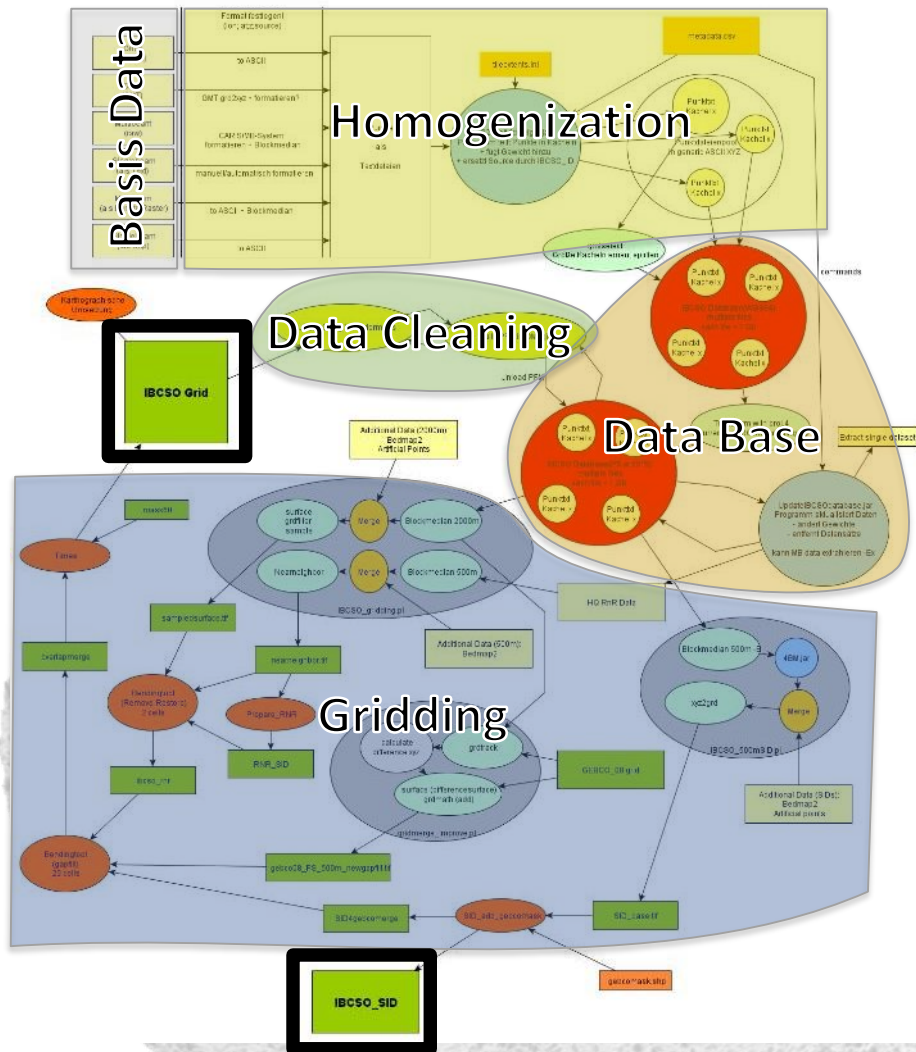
Basis Data

Formatfestlegen
(lon, lat, source)

to ASCII

DMT grd2xyz + formatieren?

CARIS/IVS-System formatieren + Blockmedian

manuell/automatisch formatieren

to ASCII + Blockmedian

in ASCII

Homogenization

als Textdateien

sourcepoints.txt

metadata.csv

+ sortiert Punkte in Kacheln
+ fügt Gewicht hinzu
+ ersetzt Source durch IBCSO_ID

Punktdatenexport in generic ASCII XYZ

Punktd Kachel x

Punktd Kachel x

Punktd Kachel x

GroßeKacheln einsortieren

commands

Kartographische Umsetzung

Data Cleaning

unmod PFL

IBCSO Grid

Punktd Kachel x

Punktd Kachel x

Punktd Kachel x

Punktd Kachel x

Punktd Kachel x

Punktd Kachel x

Punktd Kachel x

Data Base

Extract single dataset

Additional Data (2000m)
Bedmap2
Artificial Points

surface gridfilter sample

Merge

Blockmedian 2000m

Nearneighbor

Merge

Blockmedian 500m

IBCSO_gridding.pl

UpdateIBCSOdatabase.jar
Programm aktualisiert Daten
+ ändert Gewichte
+ entfernt Datensätze

kann MB data extrahieren - Ex

HQ RnR Data

Additional Data (500m):
Bedmap2

Blockmedian 500m

4BM.jar

xyz2grd

Merge

Gridding

calculate difference

grdtrack

surface (differencesurface)
grdmath (add)

GEBCO_SID.grd

IBCSO_500m SID.pl

Additional Data (SIDs):
Bedmap2
Artificial points

Prepare_RNR

RNR_SID

ibcso_rnr

gebco08_PS_500m_newgap

SID4gebcomerge

SID_add_gebcomask

SID_base.tif

IBCSO_SID

gebcomask.shp